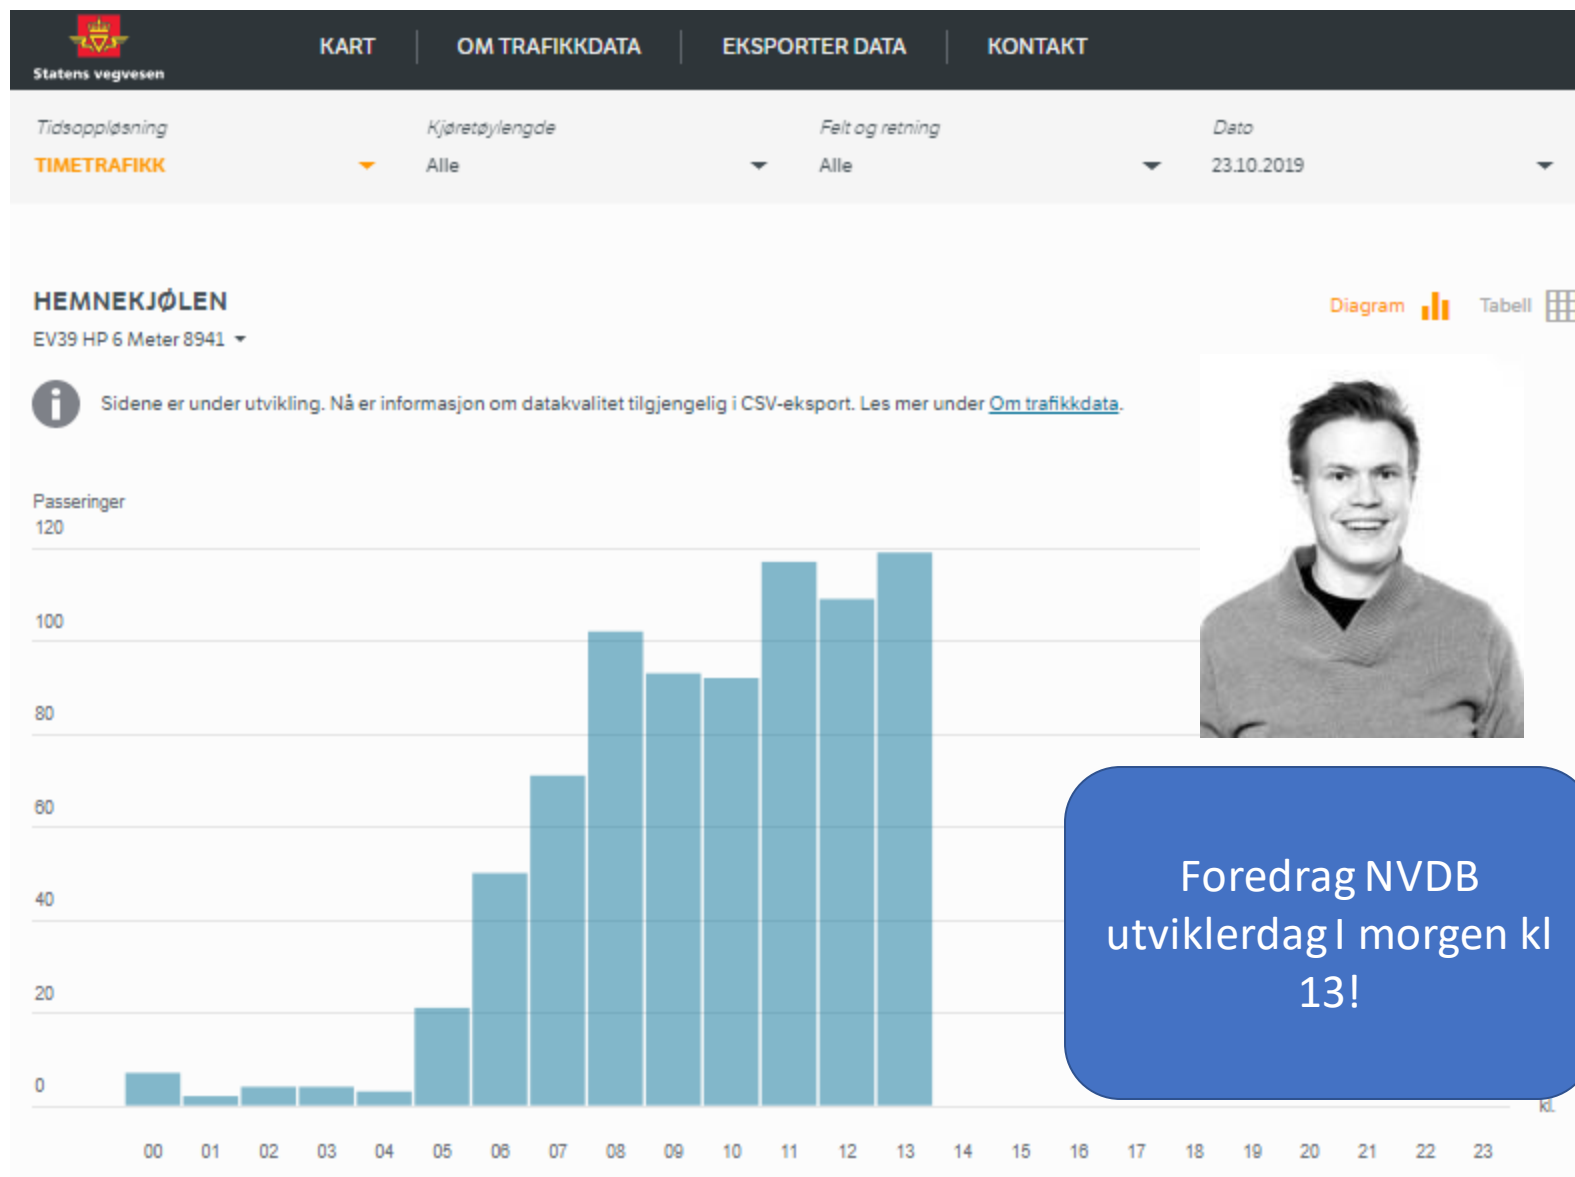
Statens vegvesen

KART | OM TRAFIKKDATA | EKSPORTER DATA | KONTAKT

Tidsoppløsning
TIMETRAFIKK

Kjøretøylengde
Alle

Felt og retning
Alle

Dato
23.10.2019

HEMNEKJØLEN
EV39 HP 6 Meter 8941

Diagram Tabell

Sidene er under utvikling. Nå er informasjon om datakvalitet tilgjengelig i CSV-eksport. Les mer under Om trafikkdata.

Passeringer
120
100
80
60
40
20
0

00 01 02 03 04 05 06 07 08 09 10 11 12 13 14 15 16 17 18 19 20 21 22 23
kl.

Foredrag NVDB utviklerdag I morgen kl 13!